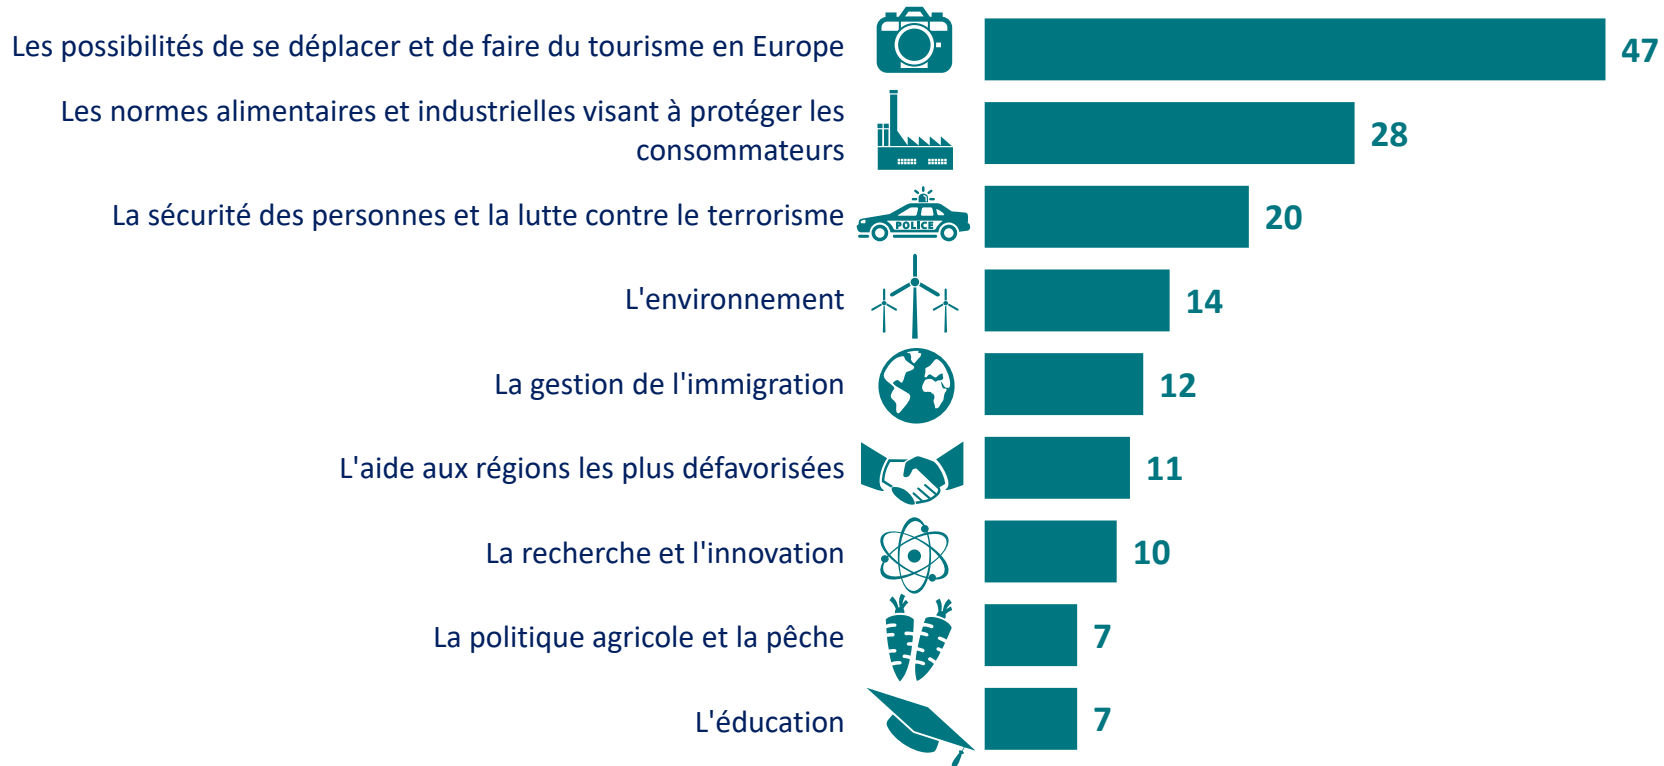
| | |
|---|---|
| Les possibilités de se déplacer et de faire du tourisme en Europe | 47 |
| Les normes alimentaires et industrielles visant à protéger les consommateurs | 28 |
| La sécurité des personnes et la lutte contre le terrorisme | 20 |
| L'environnement | 14 |
| La gestion de l'immigration | 12 |
| L'aide aux régions les plus défavorisées | 11 |
| La recherche et l'innovation | 10 |
| La politique agricole et la pêche | 7 |
| L'éducation | 7 |

POLICE